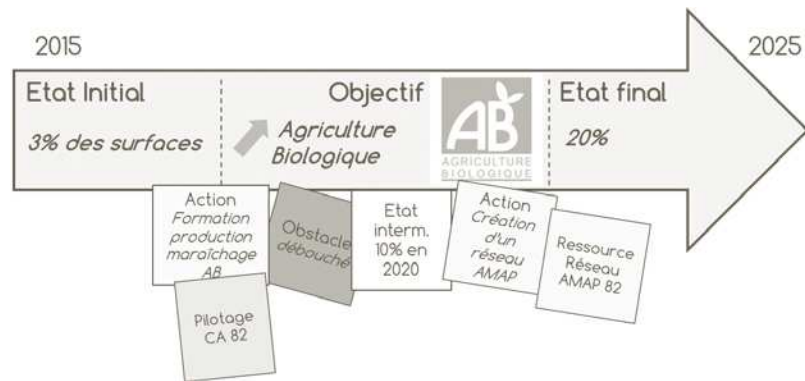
2015

2025

Etat Initial

3% des surfaces

Objectif

Agriculture Biologique

AB AGRICULTURE BIOLOGIQUE

Etat final

20%

Action Formation production maraîchage AB

Pilotage CA 82

Obstacle débouché

Etat interm. 10% en 2020

Action Création d'un réseau AMAP

Ressource Réseau AMAP 82